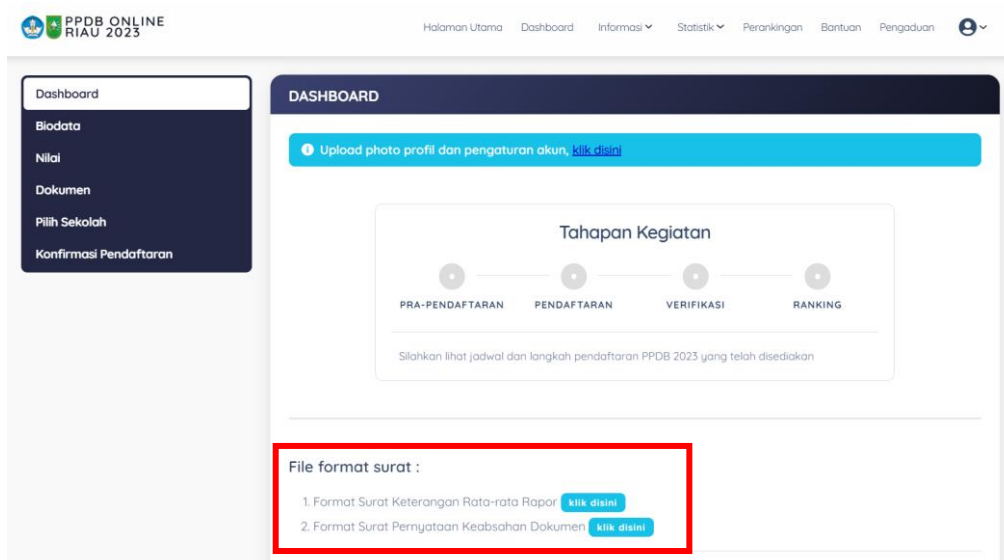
PPDB ONLINE RIAU 2023

Halaman Utama Dashboard Informasi Statistik Perankingan Bantuan Pengaduan

Dashboard
Biodata
Nilai
Dokumen
Pilih Sekolah
Konfirmasi Pendaftaran

DASHBOARD

Upload photo profil dan pengaturan akun, klik disini

Tahapan Kegiatan

PRA-PENDAFTARAN PENDAFTARAN VERIFIKASI RANKING

Silahkan lihat jadwal dan langkah pendaftaran PPDB 2023 yang telah disediakan

File format surat :

1. Format Surat Keterangan Rata-rata Rapor klik disini
2. Format Surat Pernyataan Keabsahan Dokumen klik disini